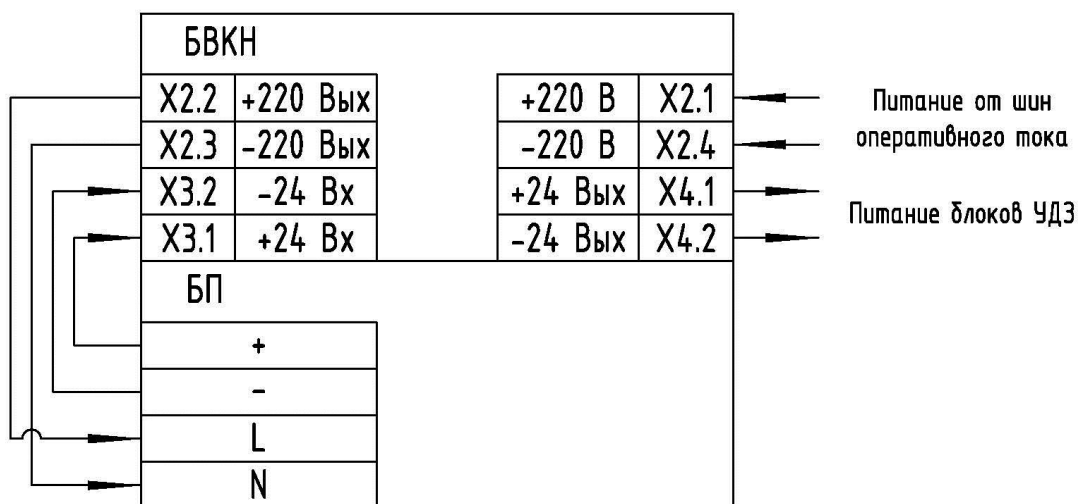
БВКН

| X2.2 | +220 Вых |
|---|---|
| X2.3 | -220 Вых |
| X3.2 | -24 Вх |
| X3.1 | +24 Вх |

| +220 В | X2.1 |
|---|---|
| -220 В | X2.4 |
| +24 Вых | X4.1 |
| -24 Вых | X4.2 |

Питание от шин оперативного тока

Питание блоков УДЗ

БП

| + |
|---|
| - |
| L |
| N |